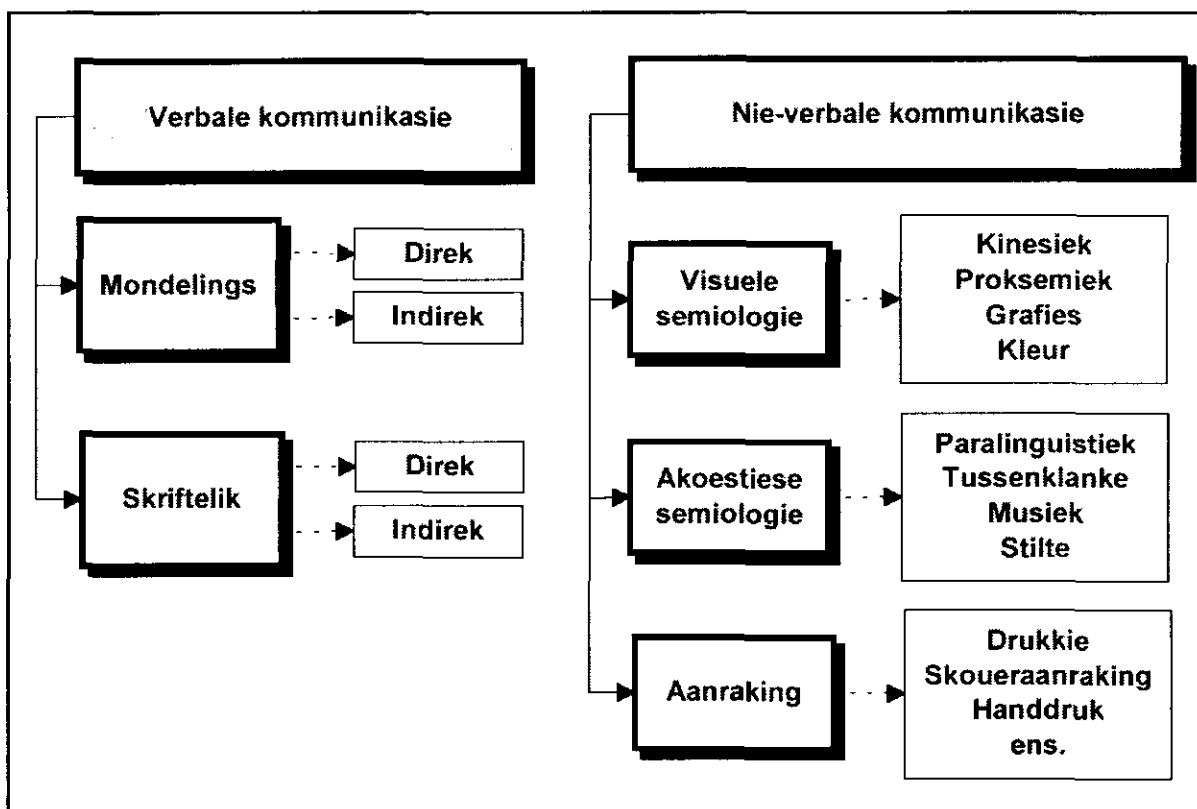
Verbale kommunikasie

Mondelings

Direk

Indirek

Skriftelik

Direk

Indirek

Nie-verbale kommunikasie

Visuele semiologie

Kinesiek
Proksemiek
Grafies
Kleur

Akoestiese semiologie

Paralinguistiek
Tussenklanke
Musiek
Stilte

Aanraking

Drukkie
Skoueraanraking
Handdruk
ens.